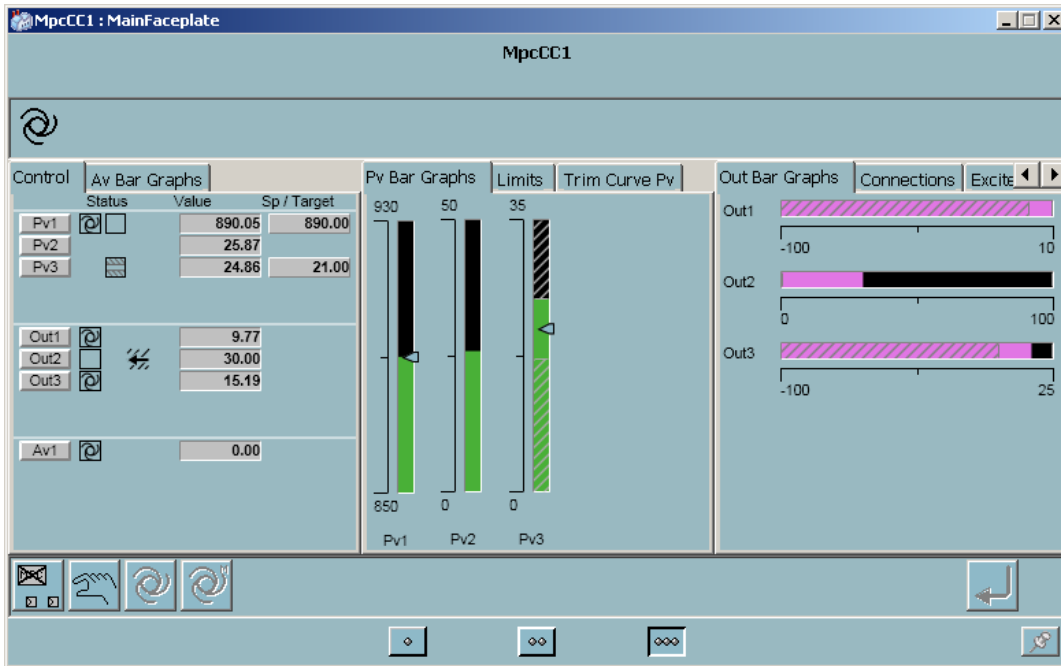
MpcCC1 : MainFaceplate

MpcCC1

Control
Av Bar Graphs

| | Status | Value | Sp / Target |
|---|---|---|---|
| Pv1 | | 890.05 | 890.00 |
| Pv2 | | 25.87 | |
| Pv3 | | 24.86 | 21.00 |
| Out1 | | 9.77 | |
| Out2 | | 30.00 | |
| Out3 | | 15.19 | |
| Av1 | | 0.00 | |

Pv Bar Graphs
Limits
Trim Curve Pv

930
50
35
850
0
0
Pv1
Pv2
Pv3

Out Bar Graphs
Connections
Excite

Out1
-100
10
Out2
0
100
Out3
-100
25